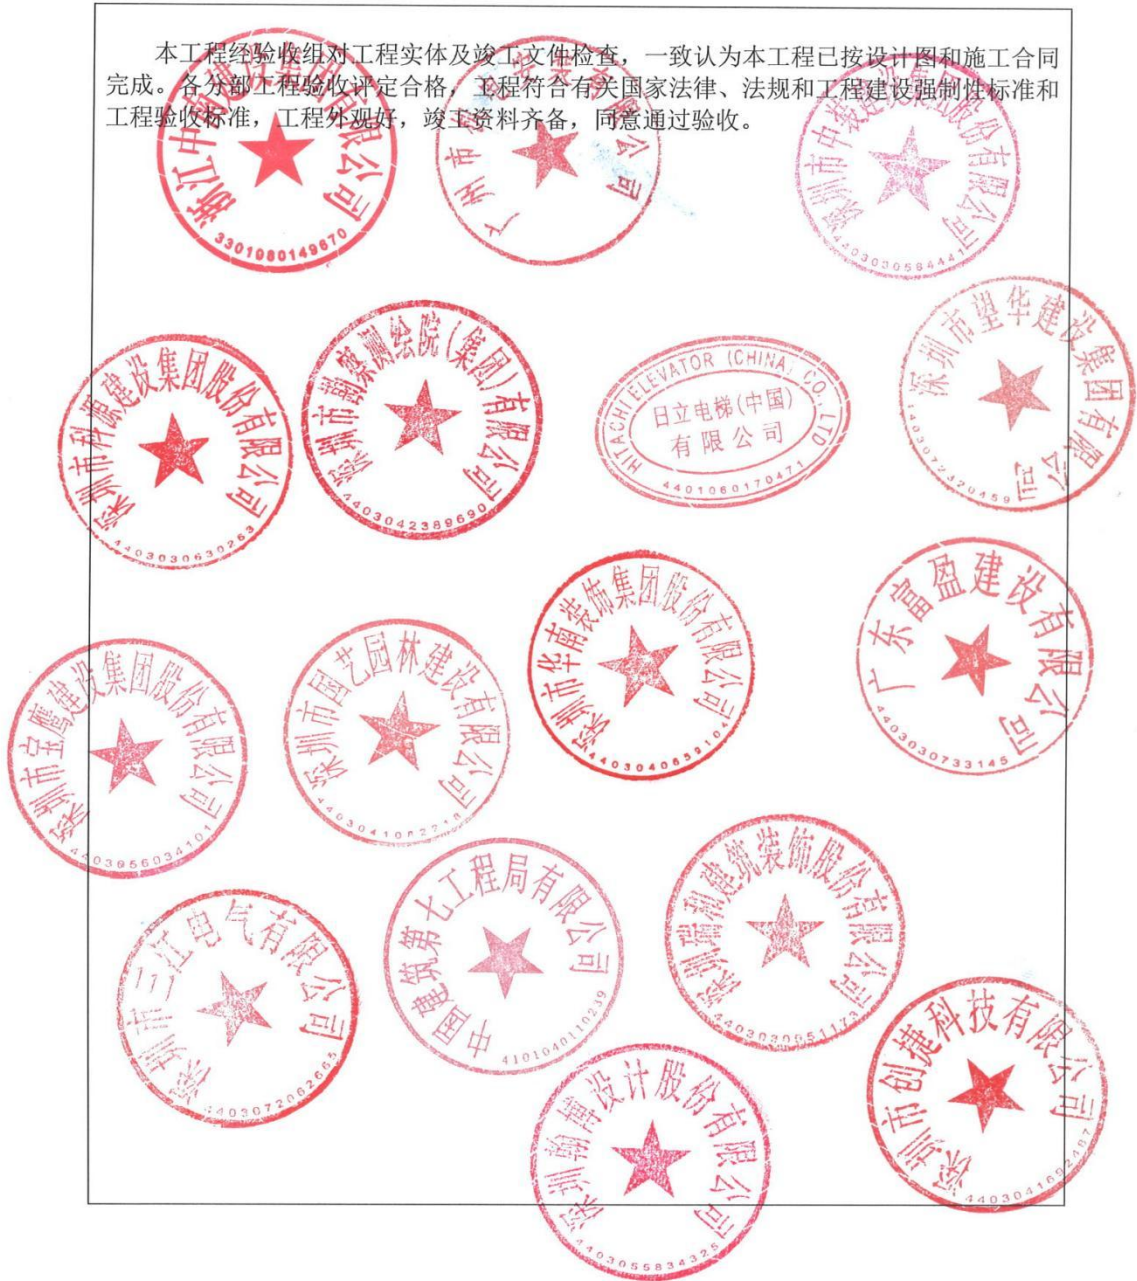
本工程经验收组对工程实体及竣工文件检查，一致认为本工程已按设计图和施工合同完成。各分部工程验收评定合格，工程符合有关国家法律、法规和工程建设强制性标准和工程验收标准，工程外观好，竣工资料齐备，同意通过验收。

浙江中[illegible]有限公司
3301080149670

广州市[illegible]公司

深圳市中装建设集团股份有限公司
4403030588444

深圳市科源建设集团股份有限公司
4403030630263

深圳市勘察测绘院（集团）有限公司
4403042389690

HITACHI ELEVATOR (CHINA) CO., LTD
日立电梯(中国)有限公司
4401060170471

深圳市宝华建设集团有限公司
4403072320459

深圳市华南装饰集团股份有限公司
4403040653910

广东富盈建设有限公司
4403030733145

深圳市宝鹰建设集团股份有限公司
4403956034101

深圳市国艺园林建设有限公司
4403041082218

深圳市三江电气有限公司
4403072062665

中国建筑第七工程局有限公司
4101040110239

深圳市瑞和建筑装饰股份有限公司
4403030651173

深圳市创捷科技有限公司
4403041692487

深圳翰博设计股份有限公司
4403055834325